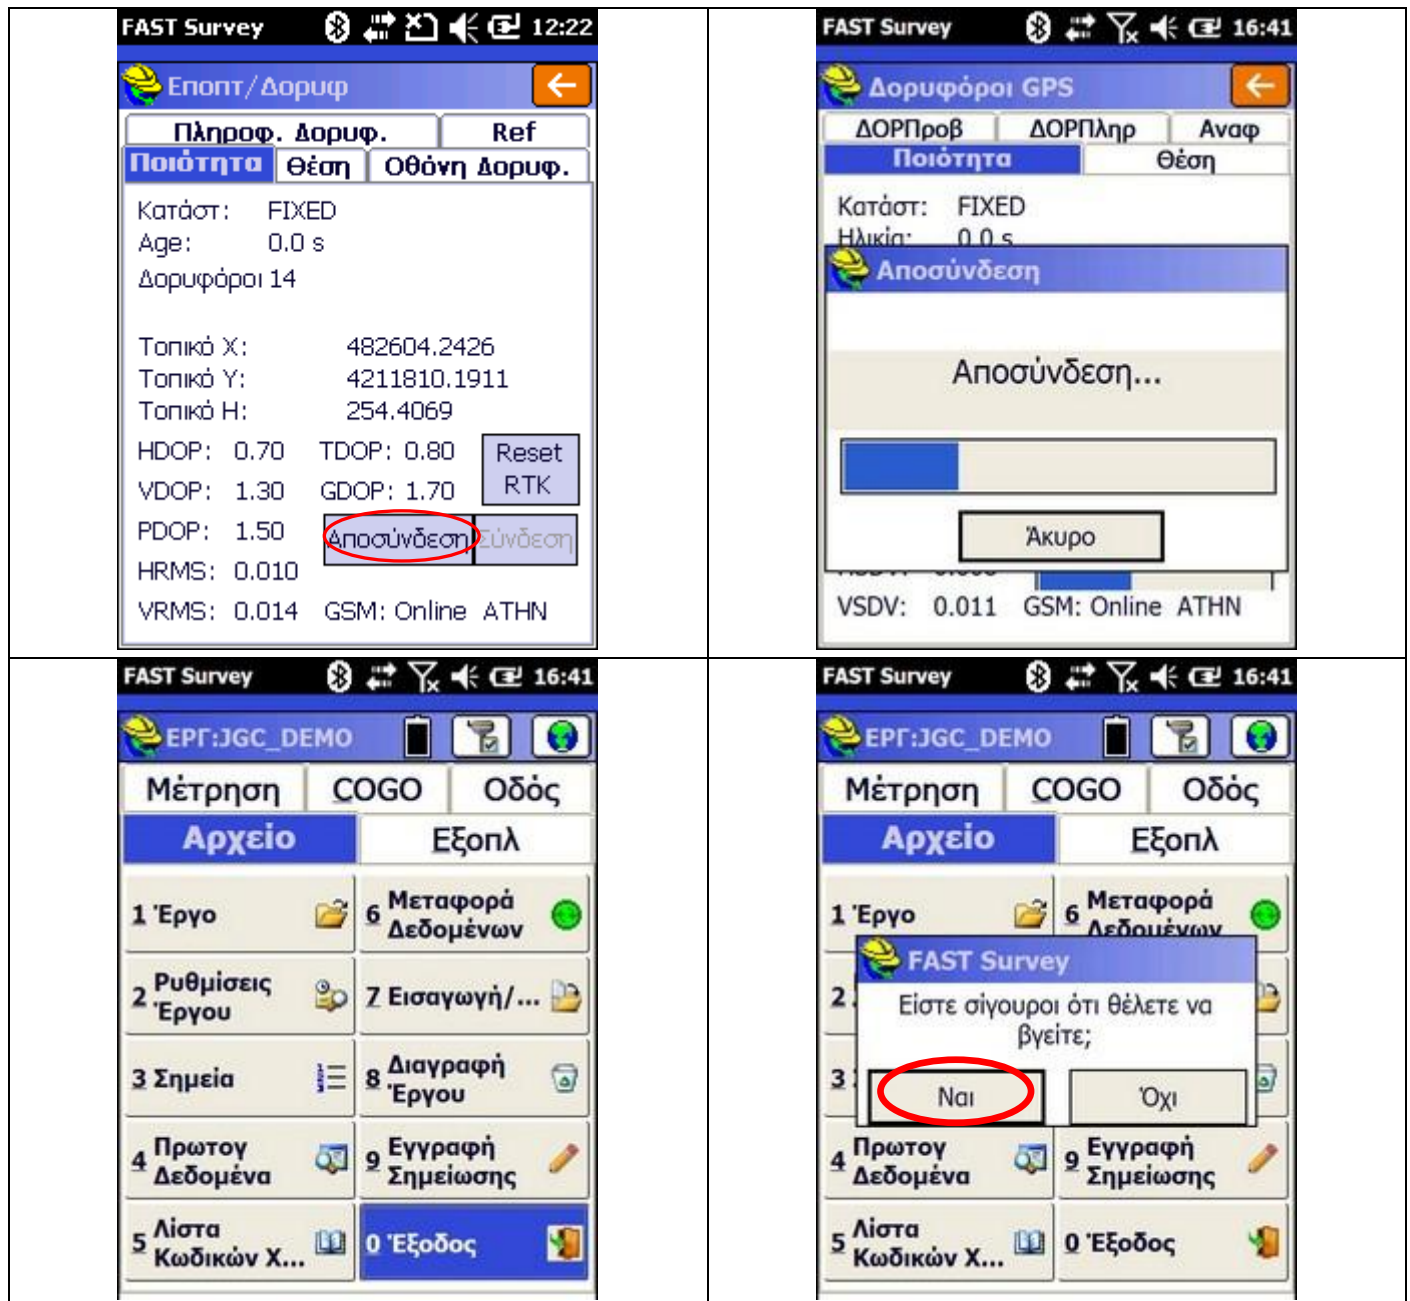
FAST Survey 12:22

Εποπτ/Δορυφ

Πληροφ. Δορυφ. | Ref
Ποιότητα | Θέση | Οθόνη Δορυφ.

Κατάστ: FIXED
Age: 0.0 s
Δορυφόροι 14

Τοπικό X: 482604.2426
Τοπικό Y: 4211810.1911
Τοπικό H: 254.4069

HDOP: 0.70 TDOP: 0.80
VDOP: 1.30 GDOP: 1.70
PDOP: 1.50
HRMS: 0.010
VRMS: 0.014 GSM: Online ATHN

Reset RTK
Αποσύνδεση Σύνδεση

FAST Survey 16:41

Δορυφόροι GPS

ΔΟΡΠροβ | ΔΟΡΠληρ | Αναφ
Ποιότητα | Θέση

Κατάστ: FIXED
Ηλικία: 0.0 s

Αποσύνδεση

Αποσύνδεση...

Άκυρο

VSDV: 0.011 GSM: Online ATHN

FAST Survey 16:41

ΕΡΓ:JGC_DEMO

Μέτρηση | COGO | Οδός
Αρχείο | Εξοπλ

1 Έργο
6 Μεταφορά Δεδομένων
2 Ρυθμίσεις Έργου
7 Εισαγωγή/...
3 Σημεία
8 Διαγραφή Έργου
4 Πρωτογ Δεδομένα
9 Εγγραφή Σημείωσης
5 Λίστα Κωδικών Χ...
0 Έξοδος

FAST Survey 16:41

ΕΡΓ:JGC_DEMO

Μέτρηση | COGO | Οδός
Αρχείο | Εξοπλ

1 Έργο
6 Μεταφορά Δεδομένων
2
3

FAST Survey

Είστε σίγουροι ότι θέλετε να βγείτε;

Ναι
Όχι

4 Πρωτογ Δεδομένα
9 Εγγραφή Σημείωσης
5 Λίστα Κωδικών Χ...
0 Έξοδος